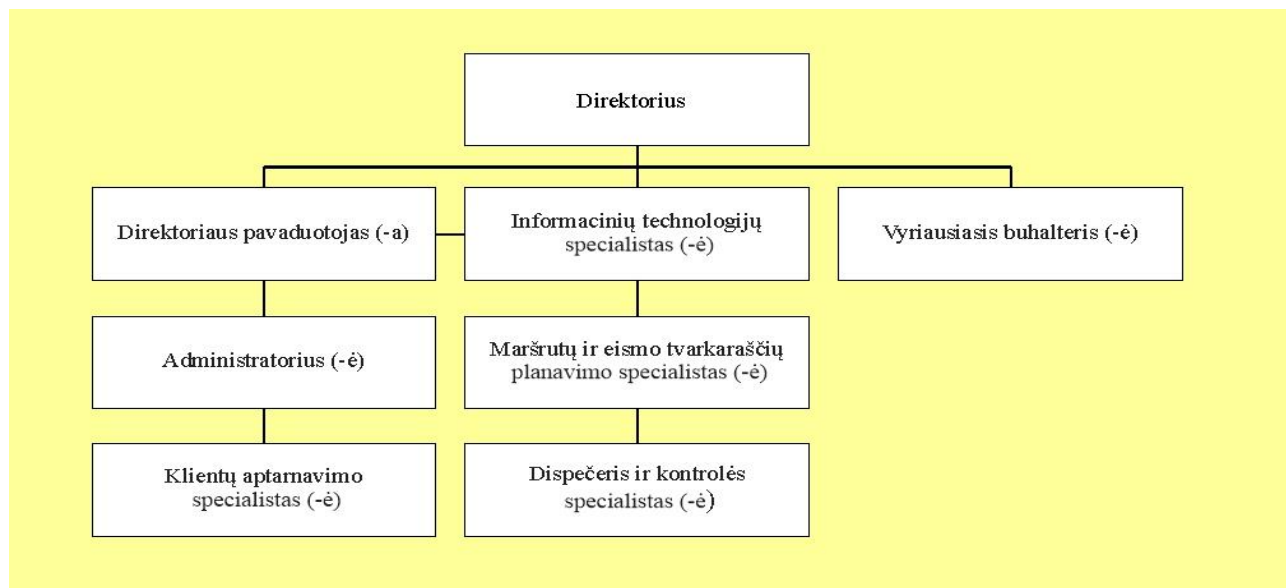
Direktorius

Direktoriaus pavaduotojas (-a)

Informacinių technologijų specialistas (-ė)

Vyriausiasis buhalteris (-ė)

Administratorius (-ė)

Maršrutų ir eismo tvarkaraščių planavimo specialistas (-ė)

Klientų aptarnavimo specialistas (-ė)

Dispečeris ir kontrolės specialistas (-ė)